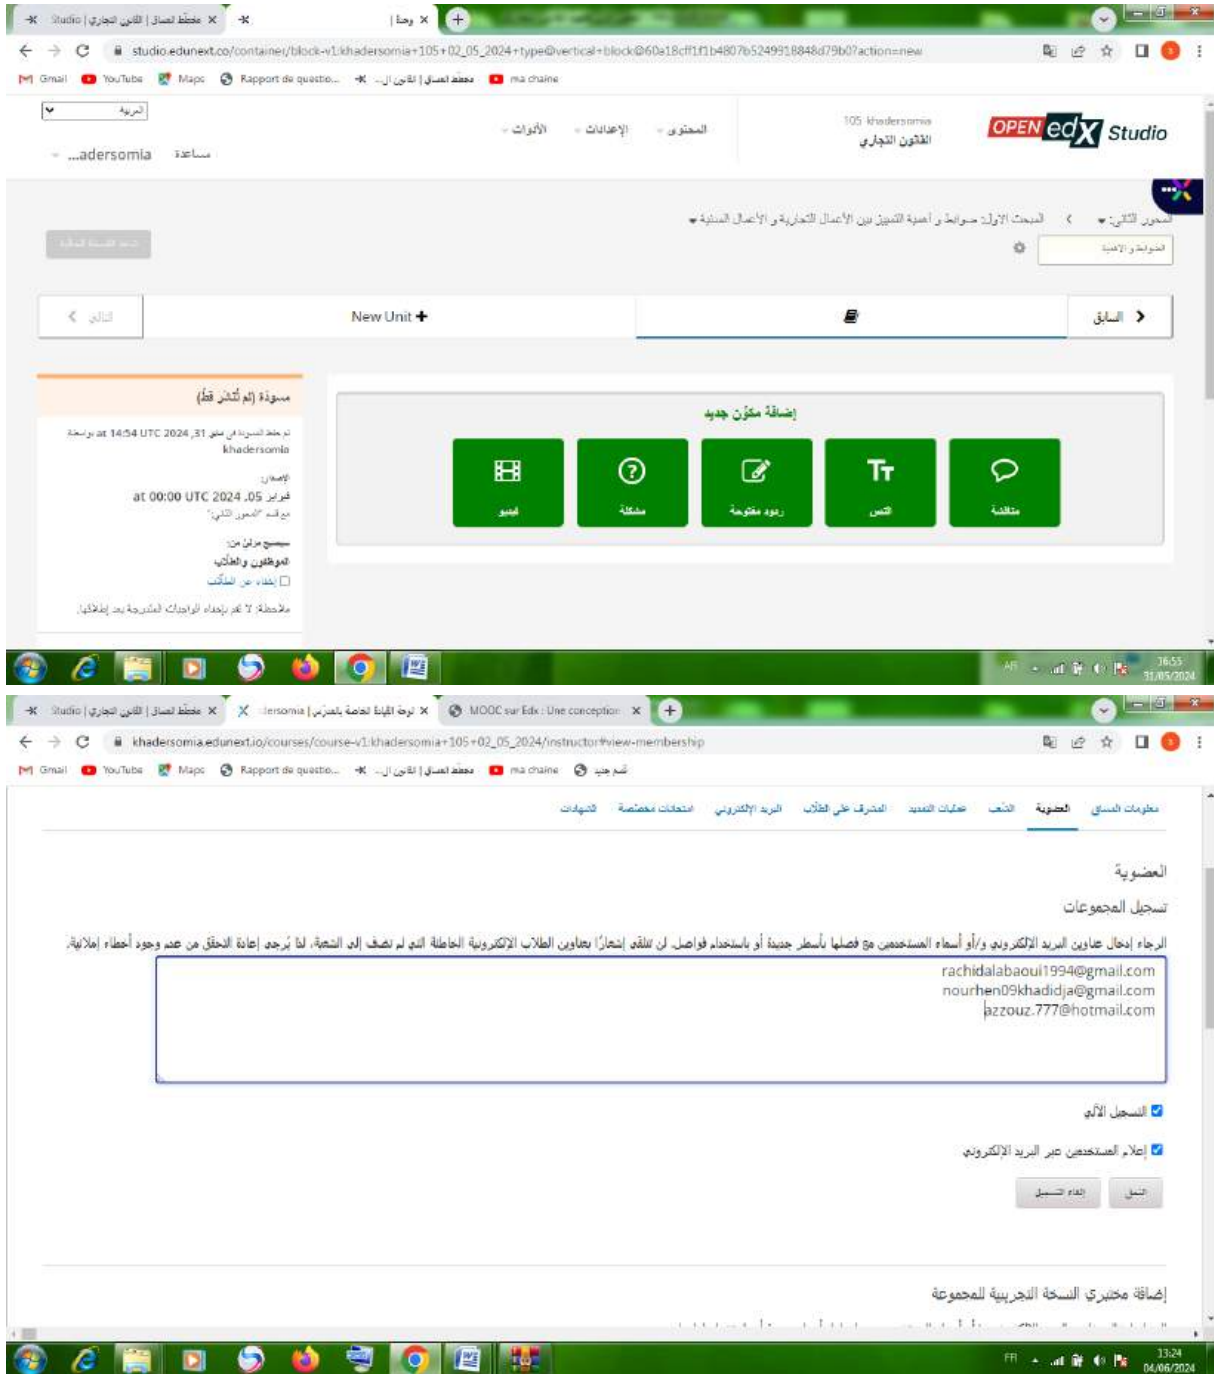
Studio | مخطط المساق | القانون التجاري ×
وحدة | ×
studio.edunext.co/container/block-v1:khadersomia+105+02_05_2024+type@vertical+block@60a18cff1f1b4807b5249918848d79b0?action=new
Gmail YouTube Maps Rapport de questio... مخطط المساق | القانون ال... ma chaine

العربية
...adersomia مساعدة
الأدوات الإعدادات المحتوى
105 khadersomia
القانون التجاري
OPEN edX Studio

المحور الثاني: المبحث الأول: ضوابط و أهمية التمييز بين الأعمال التجارية و الأعمال المدنية
الحوكمة و الأهمية

التالي New Unit + السابق

مسودة (لم تُنشر قط)
تم حفظ المسودة في مايو 31, 2024 at 14:54 UTC بواسطة khadersomia
الإصدار:
فبراير 05, 2024 at 00:00 UTC
مع قسم "المحور الثاني"
سيصبح مرئياً من:
الموظفون والطلاب
إخفاء عن الطلاب
ملاحظة: لا تقم بإخفاء الواجبات المتدرجة بعد إطلاقها.

إضافة مكوّن جديد
فيديو مشكلة ردود مفتوحة النص مناقشة

16:55 31/05/2024

Studio | مخطط المساق | القانون التجاري ×
لوحة القيادة الخاصة بالمدرّس | ...adersomia ×
MOOC sur Edx : Une conception ×
khadersomia.edunext.io/courses/course-v1:khadersomia+105+02_05_2024/instructor#view-membership
Gmail YouTube Maps Rapport de questio... مخطط المساق | القانون ال... ma chaine قسم جديد

معلومات المساق العضوية الشعب عمليات التعديل المشرف على الطلاب البريد الإلكتروني امتحانات مخصصة الشهادات

العضوية
تسجيل المجموعات
الرجاء إدخال عناوين البريد الإلكتروني و/أو أسماء المستخدمين مع فصلها بأسطر جديدة أو باستخدام فواصل. لن تتلقى إشعارًا بعناوين الطلاب الإلكترونية الخاطئة التي لم تصف إلى الشعبة، لذا يُرجى إعادة التحقق من عدم وجود أخطاء إملائية.
rachidalabaoui1994@gmail.com
nourhen09khadidja@gmail.com
azzouz.777@hotmail.com
التسجيل الآلي
إعلام المستخدمين عبر البريد الإلكتروني
التسجيل إلغاء التسجيل

إضافة مختبري النسخة التجريبية للمجموعة

FR 13:24 04/06/2024